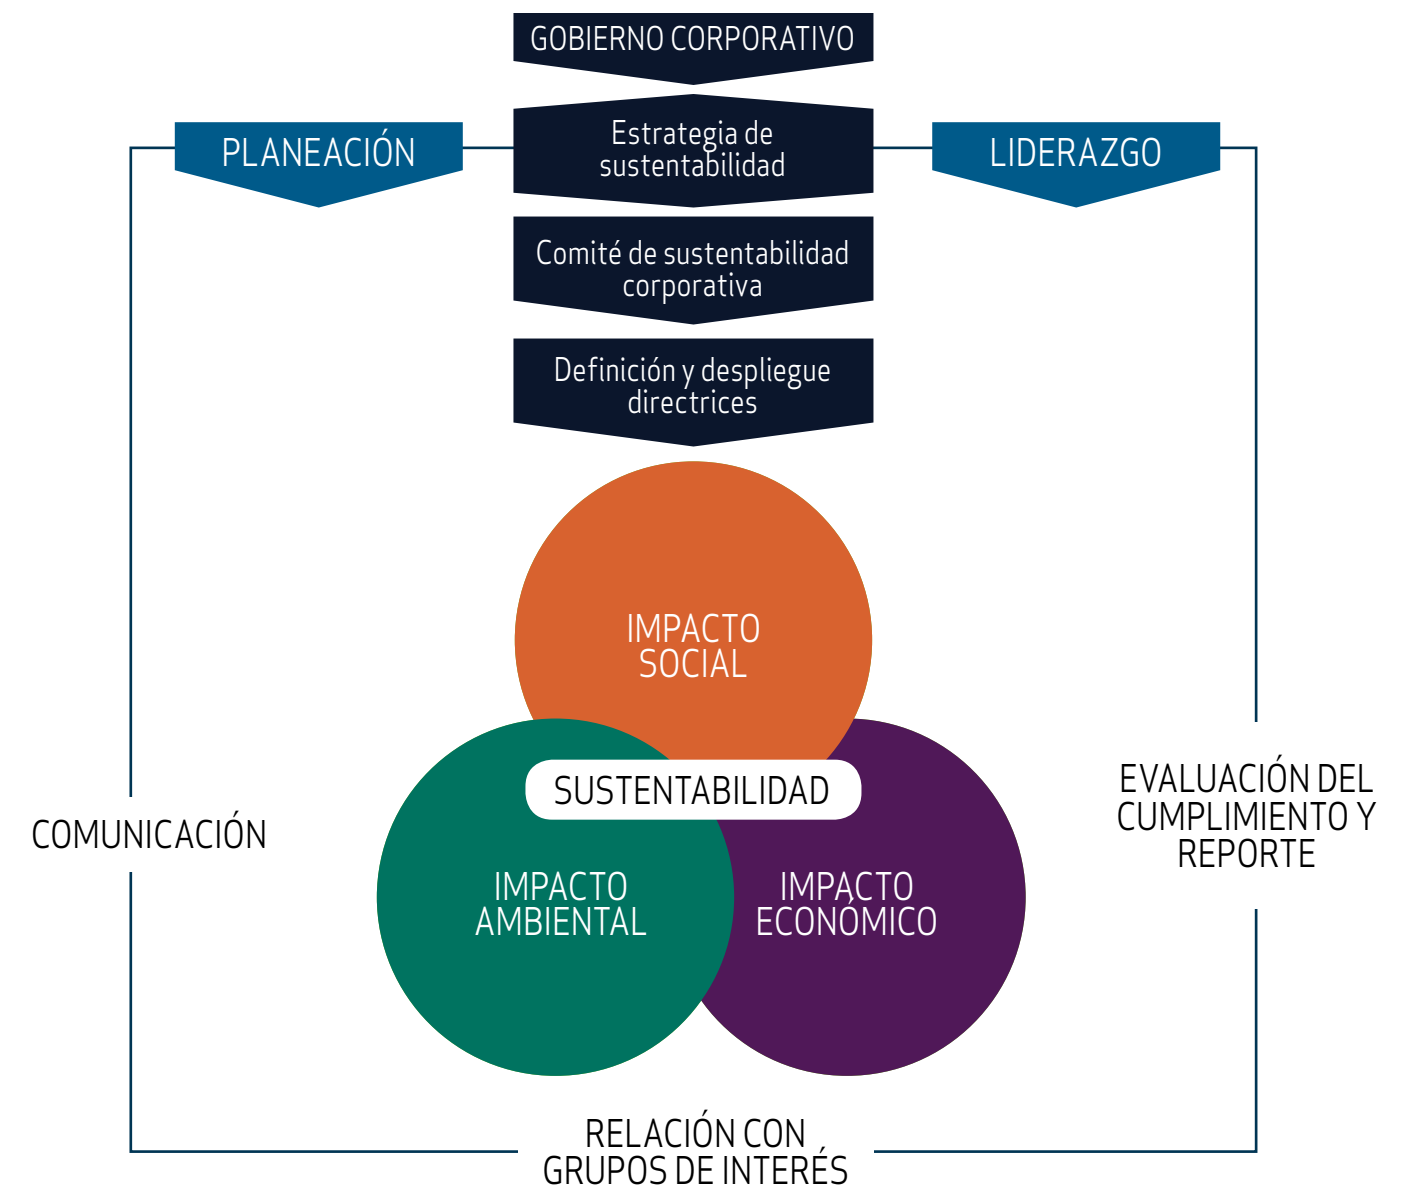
GOBIERNO CORPORATIVO

PLANEACIÓN

Estrategia de sustentabilidad

LIDERAZGO

Comité de sustentabilidad corporativa

Definición y despliegue directrices

IMPACTO SOCIAL

SUSTENTABILIDAD

COMUNICACIÓN

IMPACTO AMBIENTAL

IMPACTO ECONÓMICO

EVALUACIÓN DEL CUMPLIMIENTO Y REPORTE

RELACIÓN CON GRUPOS DE INTERÉS